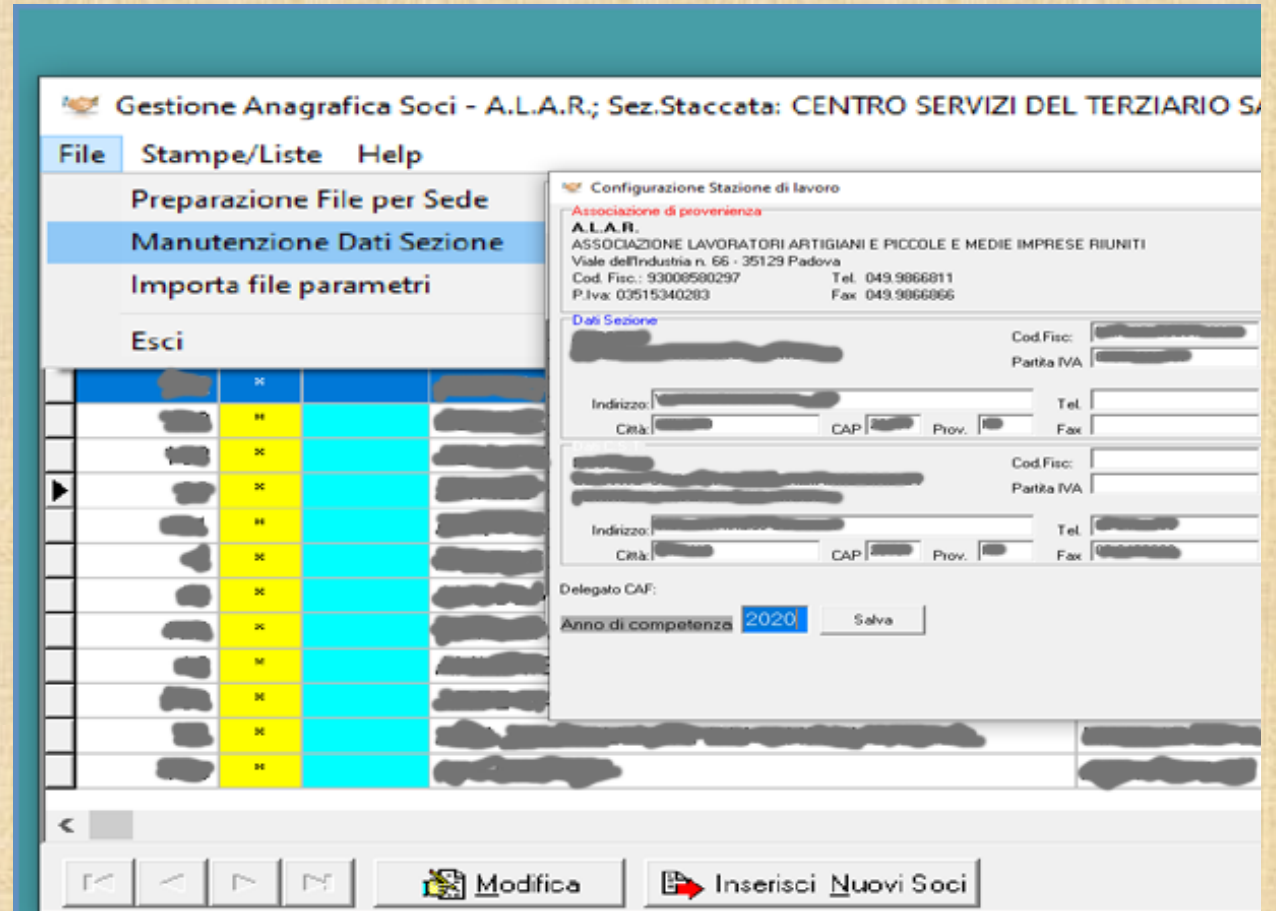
Gestione Anagrafica Soci - A.L.A.R.; Sez.Staccata: CENTRO SERVIZI DEL TERZIARIO S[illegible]

File Stampe/Liste Help

Preparazione File per Sede
Manutenzione Dati Sezione
Importa file parametri
Esci

Configurazione Stazione di lavoro

Associazione di provenienza
A.L.A.R.
ASSOCIAZIONE LAVORATORI ARTIGIANI E PICCOLE E MEDIE IMPRESE RIUNITI
Viale dell'Industria n. 66 - 35129 Padova
Cod. Fisc.: 93008580297 Tel. 049.9866811
P.Iva: 03515340283 Fax 049.9866866

Dati Sezione
Cod.Fisc:
Partita IVA
Indirizzo: Tel.
Città: CAP Prov. Fax

Cod.Fisc:
Partita IVA
Indirizzo: Tel.
Città: CAP Prov. Fax

Delegato CAF:
Anno di competenza 2020 Salva

Modifica Inserisci Nuovi Soci